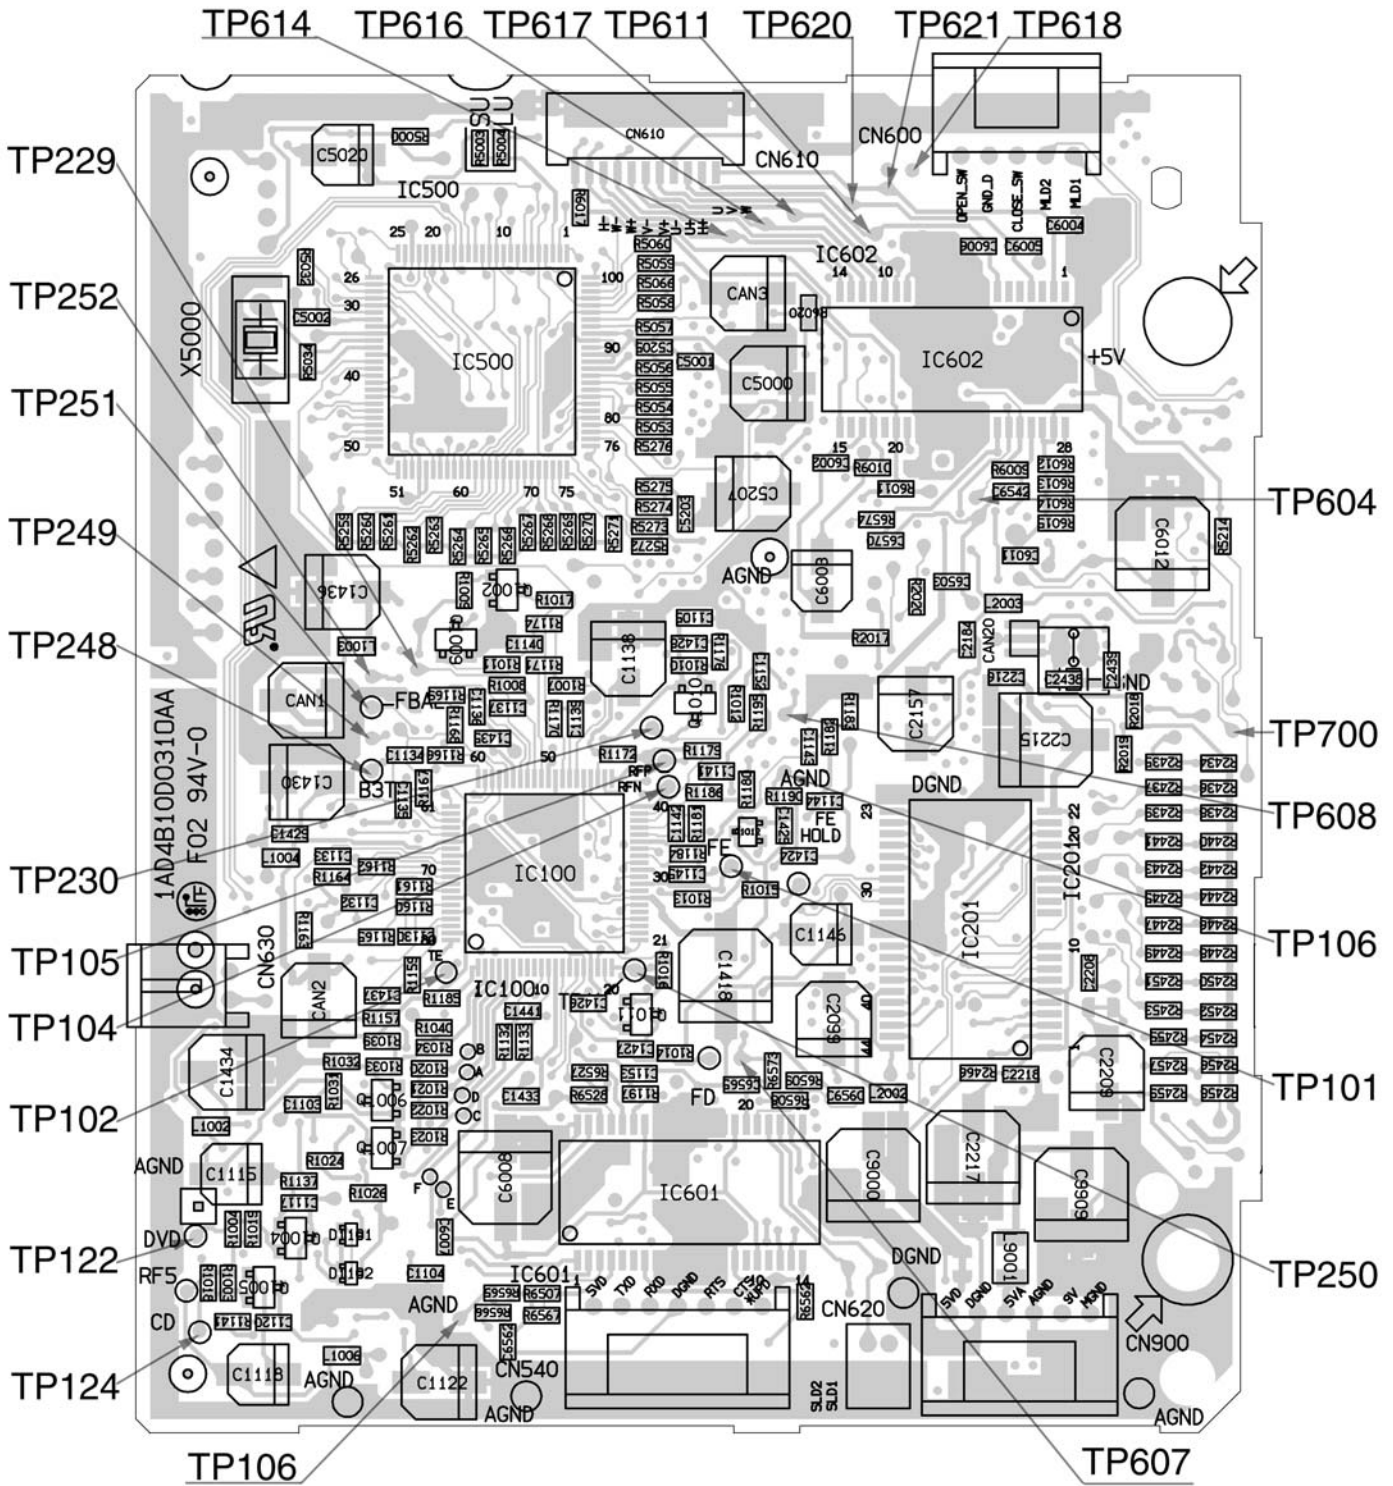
TP614 TP616 TP617 TP611 TP620 TP621 TP618

TP229

TP252

TP251

TP249

TP248

TP230

TP105

TP104

TP102

TP122

TP124

TP106

TP604

TP700

TP608

TP106

TP101

TP250

TP607

CN610
CN610
CN600
IC500
IC500
IC602
IC602
+5V
X5000
CAN3
C5000
C5020
C5207
C6008
C6012
AGND
CAN1
FBA
B3T
C1430
C1436
C1138
IC100
IC100
RFP
RFN
FE
AGND
FE HOLD
DGND
IC201
IC201
CAN20
GND
C2215
C2157
C1146
C1418
C2099
C2209
TE
TB
CAN2
C1434
AGND
C1115
DVD
RF5
CD
C1118
AGND
C1122
CN540
AGND
IC601
IC601
AGND
C6008
C6000
C2217
C6606
DGND
CN620
CN900
AGND
FD
CN630
1AD4B10D0310AA
F02 94V-0
OPEN_SW GND_D CLOSE_SW MLD2 MLD1
5VD TXD RXD DGND RTS CTS
5VD DGND 5VA AGND 9V MGND
SLD2 SLD1